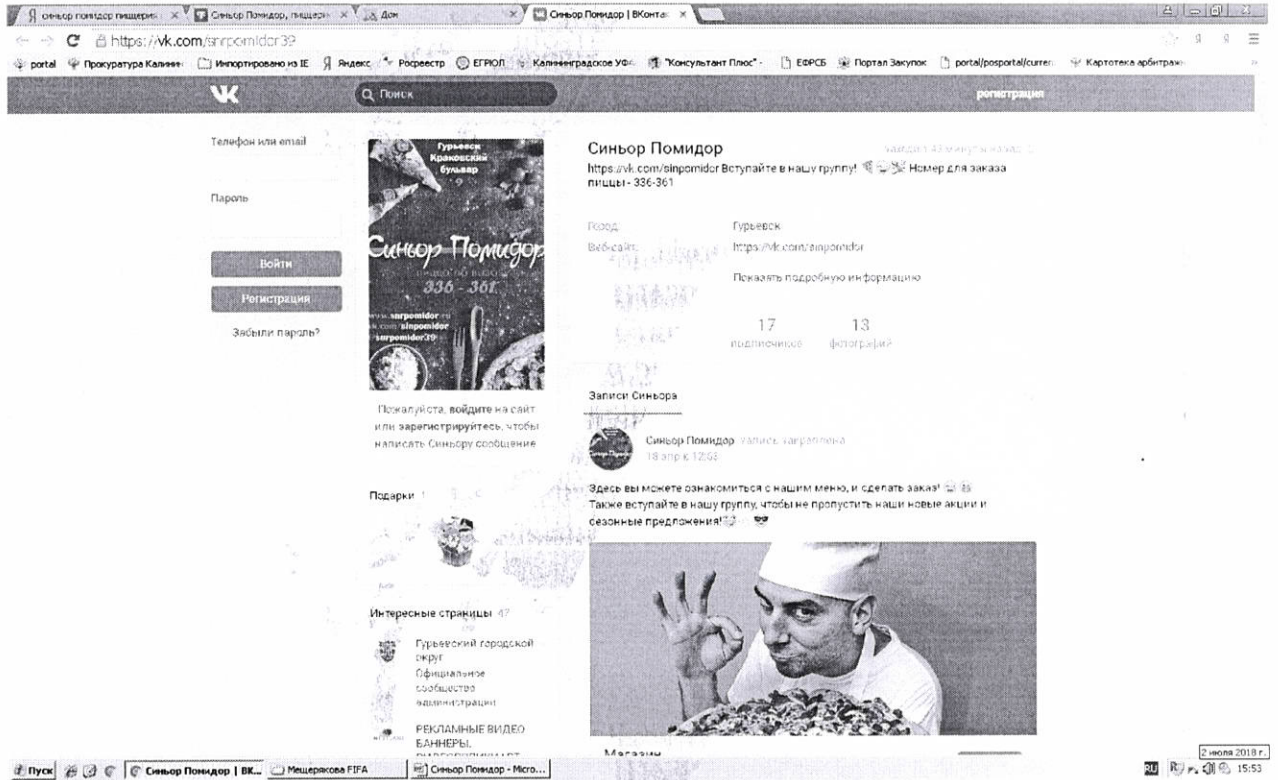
синьор помидор пиццерия | Синьор Помидор, пиццерия | Дом | Синьор Помидор | ВКонтакте

https://vk.com/sinpomidor39

portal Прокуратура Калинин Импортировано из IE Яндекс Росреестр ЕГРЮЛ Калининградское УФС "Консультант Плюс" ЕФРСБ Портал Закупок portal/posportal/curren Картотека арбитраж

Поиск

регистрация

Телефон или email

Пароль

Войти

Регистрация

Забыли пароль?

Гурьевск Краковский бульвар 9

Синьор Помидор

336 - 361

www.sinpomidor.ru
vk.com/sinpomidor
/sinpomidor39

Пожалуйста, войдите на сайт или зарегистрируйтесь, чтобы написать Синьору сообщение

Подарки 1

Интересные страницы 47

Гурьевский городской округ
Официальное сообщество администрации

РЕКЛАМНЫЕ ВИДЕО БАННЕРЫ,
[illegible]

Синьор Помидор

заходил 43 минуты назад

https://vk.com/sinpomidor Вступайте в нашу группу! Номер для заказа пиццы - 336-361

Город: Гурьевск

Веб-сайт: https://vk.com/sinpomidor

Показать подробную информацию

17 подписчиков

13 фотографий

Записи Синьора

Синьор Помидор Запись закреплена
18 апр в 12:53

Здесь вы можете ознакомиться с нашим меню, и сделать заказ!
Также вступайте в нашу группу, чтобы не пропустить наши новые акции и сезонные предложения!

Магазин

Пуск | Синьор Помидор | ВК... | Мещерякова FIFA | Синьор Помидор - Micro...

RU 15:53

2 июля 2018 г.